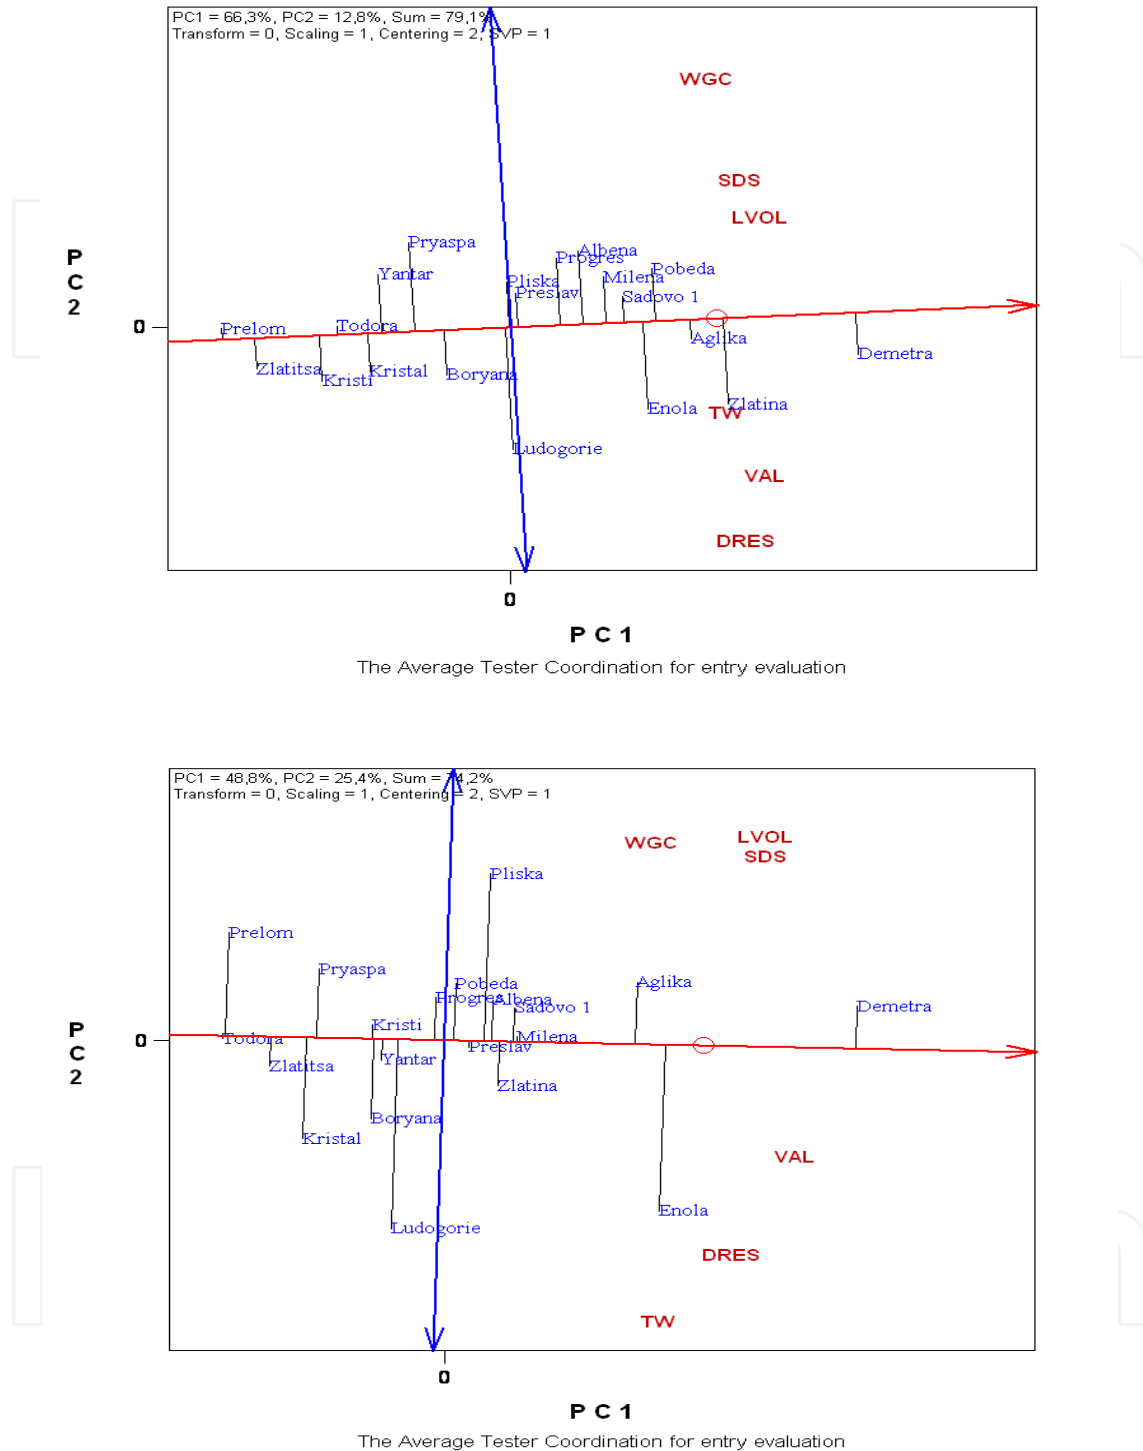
PC1 = 66,3%, PC2 = 12,8%, Sum = 79,1%
Transform = 0, Scaling = 1, Centering = 2, SVP = 1

WGC
SDS
LVOL
Pryaspa
Albena
Progres
Yantar
Pliska
Milena
Pobeda
Preslav
Sadovo 1
P C 2
0
Prelom
Todora
Aglika
Demetra
Zlatitsa
Kristi
Kristal
Boryana
Enola
TW
Zlatina
Ludogorie
VAL
DRES
0
P C 1
The Average Tester Coordination for entry evaluation

PC1 = 48,8%, PC2 = 25,4%, Sum = 74,2%
Transform = 0, Scaling = 1, Centering = 2, SVP = 1

WGC
LVOL
SDS
Pliska
Prelom
Pryaspa
Pobeda
Aglika
Progres
Albena
Sadovo 1
Demetra
Kristi
P C 2
0
Todora
Milena
Preslav
Yantar
Zlatitsa
Zlatina
Boryana
Kristal
VAL
Enola
Ludogorie
DRES
TW
0
P C 1
The Average Tester Coordination for entry evaluation